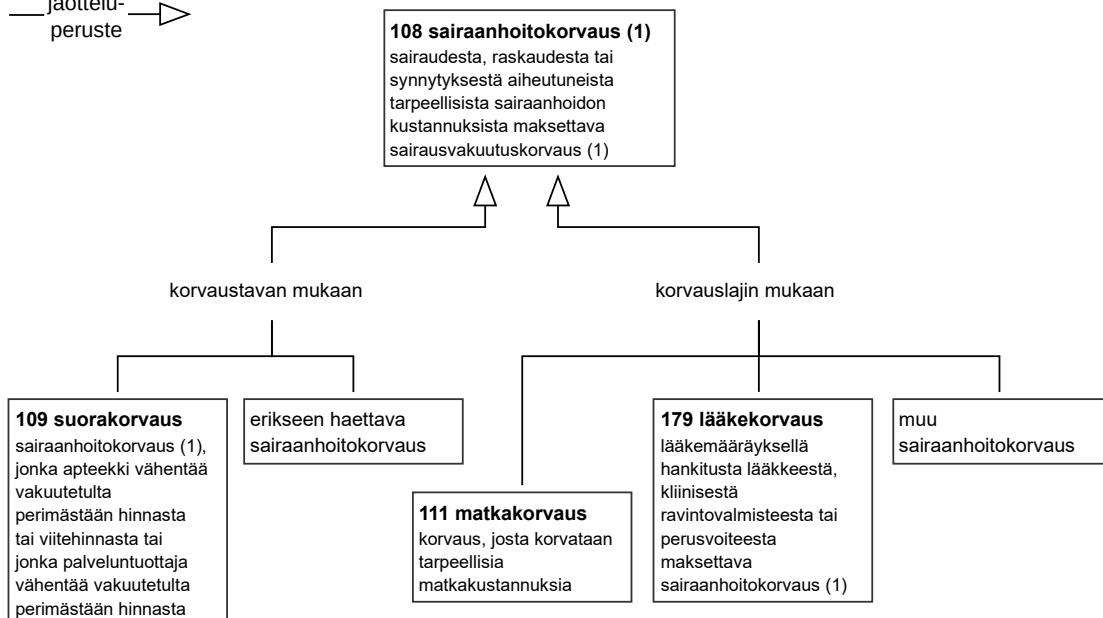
jaotteluperuste

**108 sairaanhoitokorvaus (1)**
sairaudesta, raskaudesta tai synnytyksestä aiheutuneista tarpeellisista sairaanhoidon kustannuksista maksettava sairausvakuutuskorvaus (1)

korvaustavan mukaan

korvauslajin mukaan

**109 suorakorvaus**
sairaanhoitokorvaus (1), jonka apteekki vähentää vakuutetulta perimästään hinnasta tai viitehinnasta tai jonka palveluntuottaja vähentää vakuutetulta perimästään hinnasta

erikseen haettava sairaanhoitokorvaus

**111 matkakorvaus**
korvaus, josta korvataan tarpeellisia matkakustannuksia

**179 lääkekorvaus**
lääkemääräyksellä hankitusta lääkkeestä, kliinisestä ravintovalmisteesta tai perusvoiteesta maksettava sairaanhoitokorvaus (1)

muu sairaanhoitokorvaus